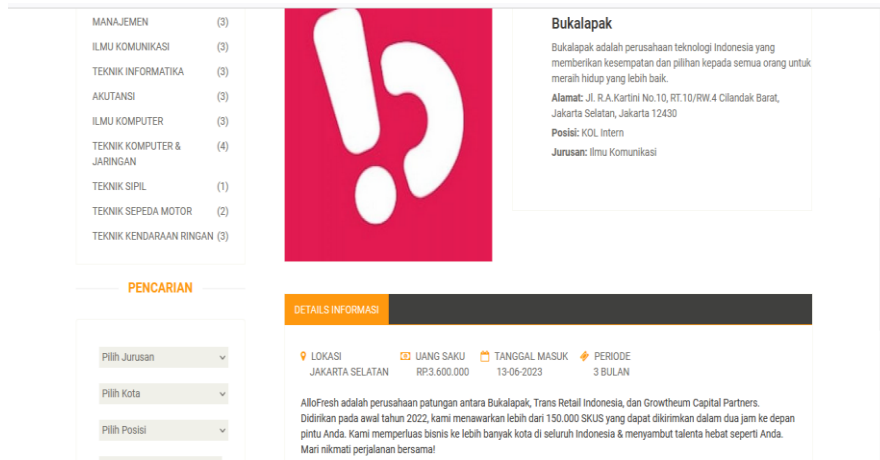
MANAJEMEN (3)
ILMU KOMUNIKASI (3)
TEKNIK INFORMATIKA (3)
AKUTANSI (3)
ILMU KOMPUTER (3)
TEKNIK KOMPUTER & JARINGAN (4)
TEKNIK SIPIL (1)
TEKNIK SEPEDA MOTOR (2)
TEKNIK KENDARAAN RINGAN (3)

PENCARIAN

Pilih Jurusan
Pilih Kota
Pilih Posisi

Bukalapak

Bukalapak adalah perusahaan teknologi Indonesia yang memberikan kesempatan dan pilihan kepada semua orang untuk meraih hidup yang lebih baik.

Alamat: Jl. R.A.Kartini No.10, RT.10/RW.4 Cilandak Barat, Jakarta Selatan, Jakarta 12430

Posisi: KOL Intern

Jurusan: Ilmu Komunikasi

DETAILS INFORMASI

LOKASI
JAKARTA SELATAN

UANG SAKU
RP.3.600.000

TANGGAL MASUK
13-06-2023

PERIODE
3 BULAN

AlloFresh adalah perusahaan patungan antara Bukalapak, Trans Retail Indonesia, dan Growtheum Capital Partners. Didirikan pada awal tahun 2022, kami menawarkan lebih dari 150.000 SKUS yang dapat dikirimkan dalam dua jam ke depan pintu Anda. Kami memperluas bisnis ke lebih banyak kota di seluruh Indonesia & menyambut talenta hebat seperti Anda. Mari nikmati perjalanan bersama!